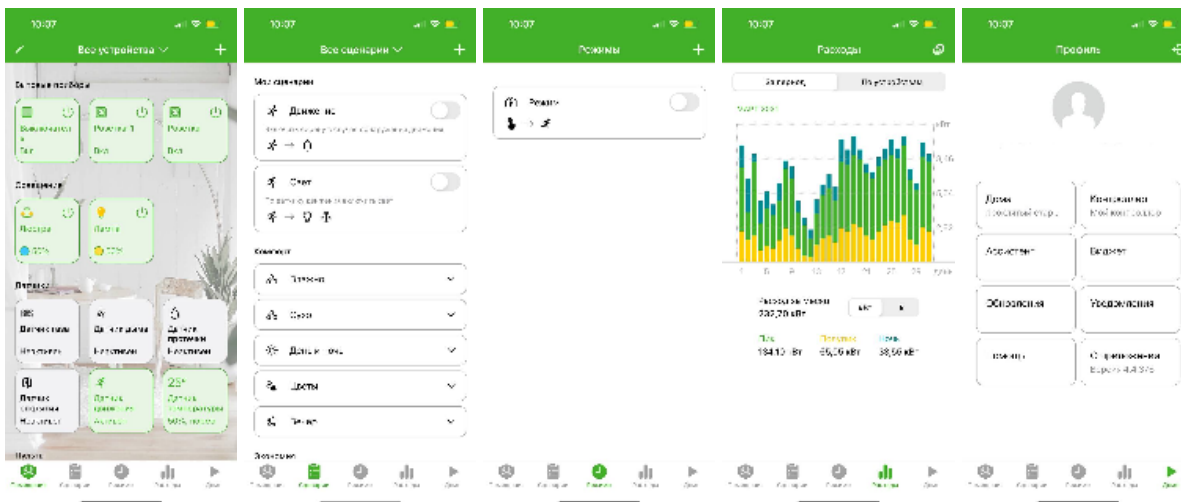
10:07

Все устройства

Световые приборы

Выключатель

Розетка 1

Розетка

Вкл

Вкл

Освещение

Люстра

Лампа

Датчики

Датчик

Датчик движения

Датчик протечки

Нет данных

Нет данных

25°

10:07

Все сценарии

Мои сценарии

Движение

Свет

Комфорт

10:07

Режимы

Режим

10:07

Расходы

Расходы: месяц

232,70 кВт

кВт

₽

184,10 кВт

55,09 кВт

38,59 кВт

10:07

Профиль

Дома

Компания

Ассистент

Виджет

Обновления

Уведомления

О приложении

Версия 4.4.375